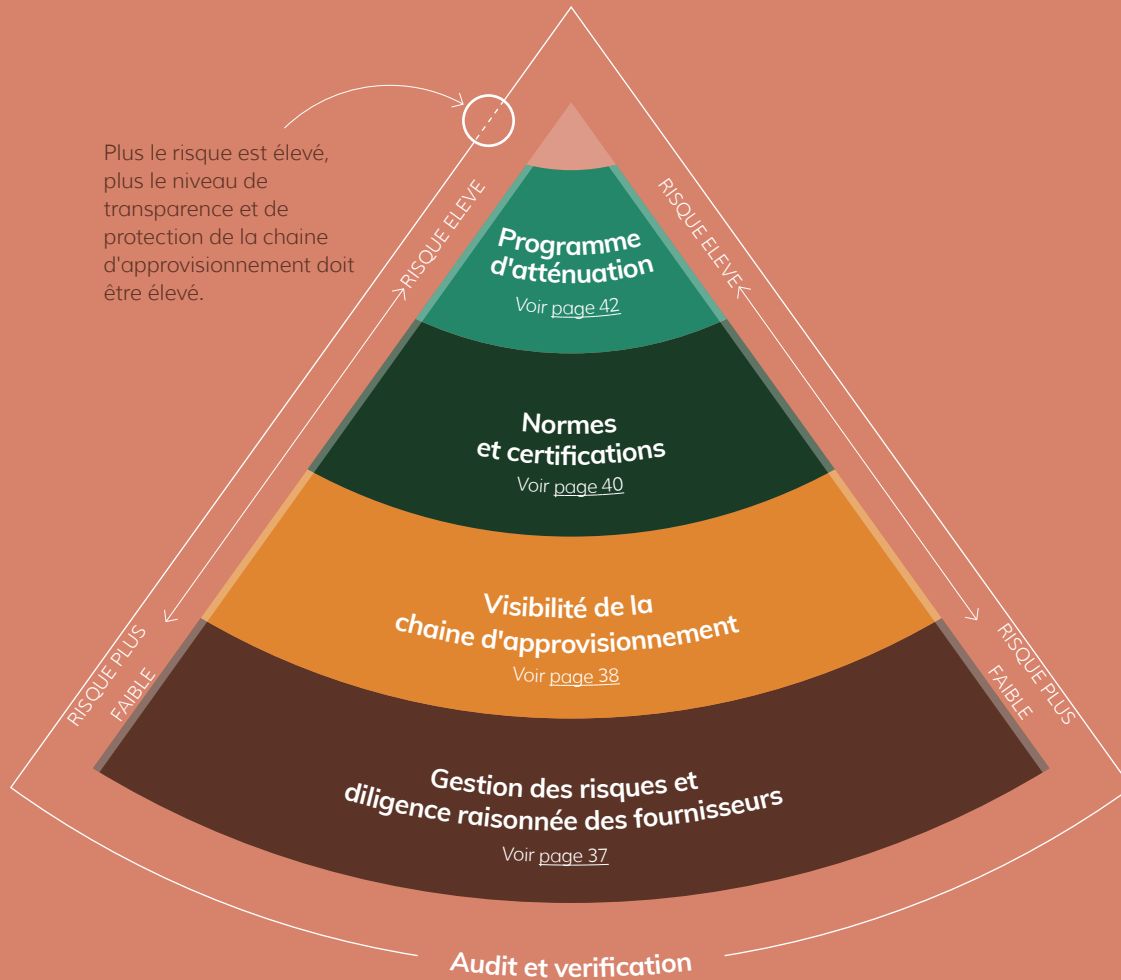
Plus le risque est élevé, plus le niveau de transparence et de protection de la chaine d'approvisionnement doit être élevé.

RISQUE ELEVE

RISQUE ELEVE

Programme d'atténuation

Voir page 42

Normes et certifications

Voir page 40

Visibilité de la chaine d'approvisionnement

Voir page 38

RISQUE PLUS FAIBLE

RISQUE PLUS FAIBLE

Gestion des risques et diligence raisonnée des fournisseurs

Voir page 37

Audit et verification